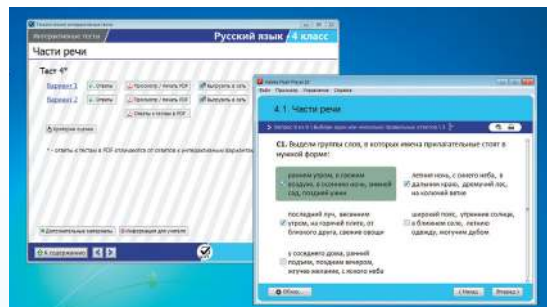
Интерактивные тесты
Русский язык 4 класс
Части речи
Тест 4*
Вариант 1
Ответы
Просмотр / печать PDF
Выгрузить в сеть
Вариант 2
Ответы
Просмотр / печать PDF
Выгрузить в сеть
Ответы к тестам в PDF
Критерии оценки
* - ответы к тестам в PDF отличаются от ответов к интерактивным вариантам
Дополнительные материалы
Информация для учителя
К содержанию

Файл Просмотр Управление Справка
4.1. Части речи
Вопрос 3 из 9 (Выбери один или несколько правильных ответов) 1.3
С1. Выдели группы слов, в которых имена прилагательные стоят в нужной форме:
ранним утром, в соснном воздухе, в осеннюю ночь, зимней сад, поздней ранее
летнее ночь, с синего неба, в дальнем краю, дремучий лес, на колючей ветке
последний луч, весенним утром, на горячей плите, от близкого друга, свежие овощи
широкий поле, утренние солнцы, о близком селе, летнюю одежду, могучим дубом
у соседнего дома, ранний подъём, поздним вечером, жгучее желание, с ясного неба
Обзор
Назад
Вперёд